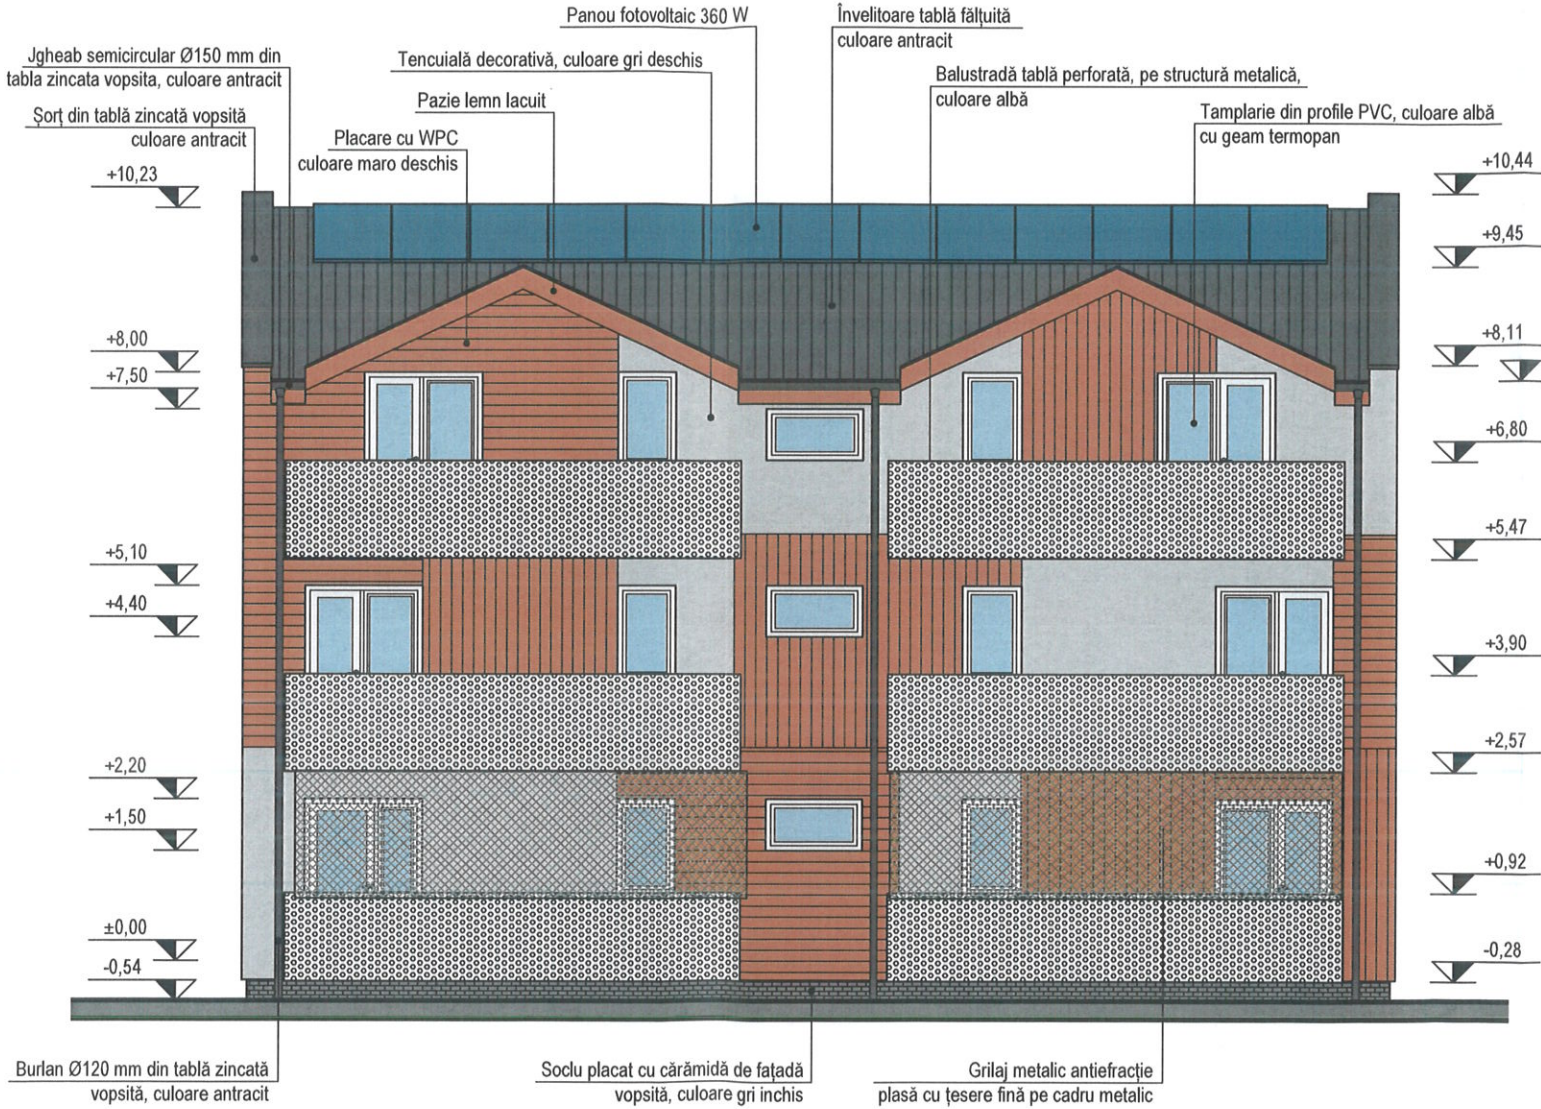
Panou fotovoltaic 360 W

Învelitoare tablă fălțuită culoare antracit

Jgheab semicircular Ø150 mm din tabla zincata vopsita, culoare antracit

Tencuială decorativă, culoare gri deschis

Balustradă tablă perforată, pe structură metalică, culoare albă

Pazie lemn lacuit

Șorț din tablă zincată vopsită culoare antracit

Tamplarie din profile PVC, culoare albă cu geam termopan

Placare cu WPC culoare maro deschis

+10,23

+8,00

+7,50

+5,10

+4,40

+2,20

+1,50

±0,00

-0,54

+10,44

+9,45

+8,11

+6,80

+5,47

+3,90

+2,57

+0,92

-0,28

Burlan Ø120 mm din tablă zincată vopsită, culoare antracit

Soclu placat cu cărămidă de fațadă vopsită, culoare gri inchis

Grilaj metalic antiefracție plasă cu țesere fină pe cadru metalic